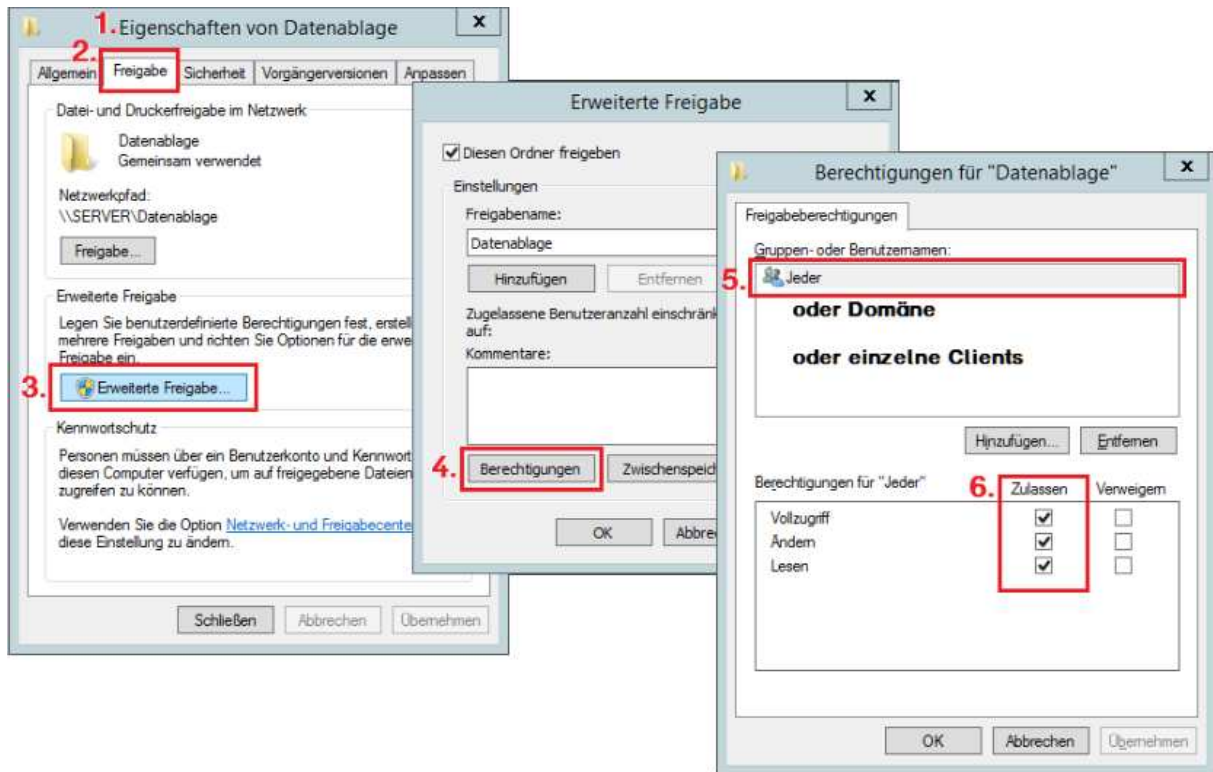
1. Eigenschaften von Datenablage
×
2.
Allgemein | Freigabe | Sicherheit | Vorgängerversionen | Anpassen

Datei- und Druckerfreigabe im Netzwerk
Datenablage
Gemeinsam verwendet
Netzwerkpfad:
\\SERVER\Datenablage
Freigabe...

Erweiterte Freigabe
Legen Sie benutzerdefinierte Berechtigungen fest, erstell mehrere Freigaben und richten Sie Optionen für die erwe Freigabe ein.
3. Erweiterte Freigabe...

Kennwortschutz
Personen müssen über ein Benutzerkonto und Kennwort diesen Computer verfügen, um auf freigegebene Dateien zugreifen zu können.

Verwenden Sie die Option Netzwerk- und Freigabecente diese Einstellung zu ändern.

Schließen | Abbrechen | Übernehmen

Erweiterte Freigabe
×
Diesen Ordner freigeben
Einstellungen
Freigabename:
Datenablage
Hinzufügen | Entfernen
Zugelassene Benutzeranzahl einschränk auf:
Kommentare:
4. Berechtigungen | Zwischenspeic
OK | Abbre

Berechtigungen für "Datenablage"
×
Freigabeberechtigungen
Gruppen- oder Benutzernamen:
5. Jeder
oder Domäne
oder einzelne Clients
Hinzufügen... | Entfernen
Berechtigungen für "Jeder"
6. Zulassen | Verweigern
| | Zulassen | Verweigern |
|---|---|---|
| Vollzugriff | ✓ | |
| Ändern | ✓ | |
| Lesen | ✓ | |

OK | Abbrechen | Übernehmen